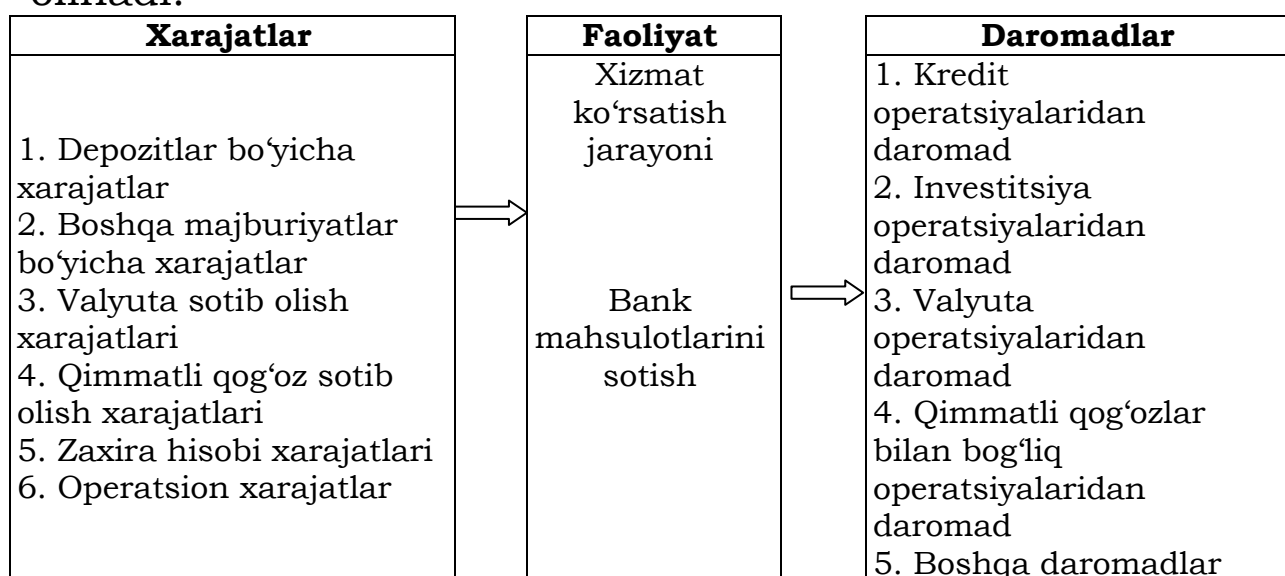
olinadi.

| Xarajatlar |
|---|
| 1. Depozitlar bo‘yicha xarajatlar<br>2. Boshqa majburiyatlar bo‘yicha xarajatlar<br>3. Valyuta sotib olish xarajatlari<br>4. Qimmatli qog‘oz sotib olish xarajatlari<br>5. Zaxira hisobi xarajatlari<br>6. Operatsion xarajatlar |

| Faoliyat |
|---|
| Xizmat ko‘rsatish jarayoni<br><br>Bank mahsulotlarini sotish |

| Daromadlar |
|---|
| 1. Kredit operatsiyalaridan daromad<br>2. Investitsiya operatsiyalaridan daromad<br>3. Valyuta operatsiyalaridan daromad<br>4. Qimmatli qog‘ozlar bilan bog‘liq operatsiyalaridan daromad<br>5. Boshqa daromadlar |